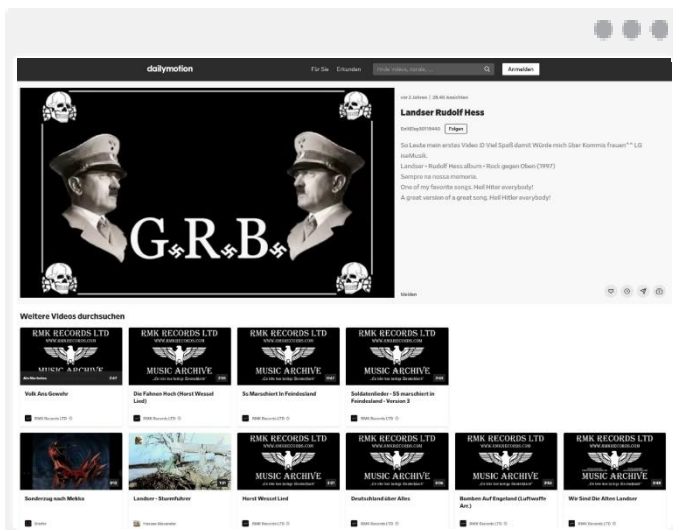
dailymotion

Für Sie Erkunden Nach Videos, Kanäle ... Anmelden

G R B

vor 2 Jahren | 28.46 Ansichten

Landser Rudolf Hess

DeliDay2018440 Folgen

So Leute mein erstes Video :D Viel Spaß damit Würde mich über Kommis freuen^^ LG IceMusik.
Landser - Rudolf Hess album - Rock gegen Oben (1997)
Sempre na nossa memoria.
One of my favorite songs. Heil Hitler everybody!
A great version of a great song. Heil Hitler everybody!

Melden

Weitere Videos durchsuchen

RMK RECORDS LTD
WWW.RMKRECORDS.COM
MUSIC ARCHIVE

Volk Ans Gewehr

RMK Records LTD

Die Fahnen Hoch (Horst Wessel Lied)

RMK Records LTD

Ss Marschiert In Feindesland

RMK Records LTD

Soldatenlieder - SS marschiert in Feindesland - Version 3

RMK Records LTD

Sonderzug nach Mekka

Landser - Sturmführer

Horst Wessel Lied

RMK Records LTD

Deutschland über Alles

RMK Records LTD

Bomben Auf Engeland (Luftwaffe Arr.)

RMK Records LTD

Wir Sind Die Alten Landser

RMK Records LTD